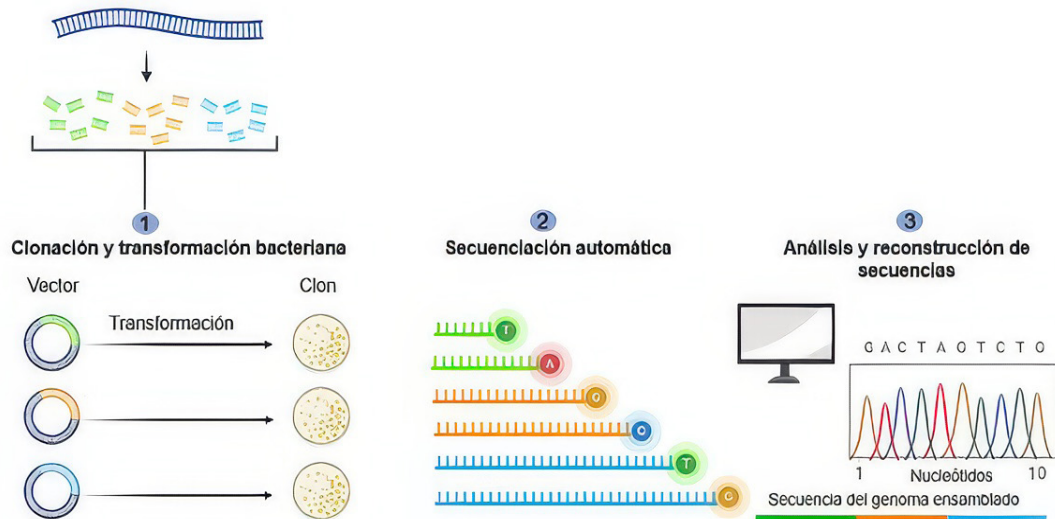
1
Clonación y transformación bacteriana

Vector

Clon

Transformación

2
Secuenciación automática

T
A
G
C
T
C

3
Análisis y reconstrucción de secuencias

G A C T A G T C T G

1
Nucleótidos
10

Secuencia del genoma ensamblado